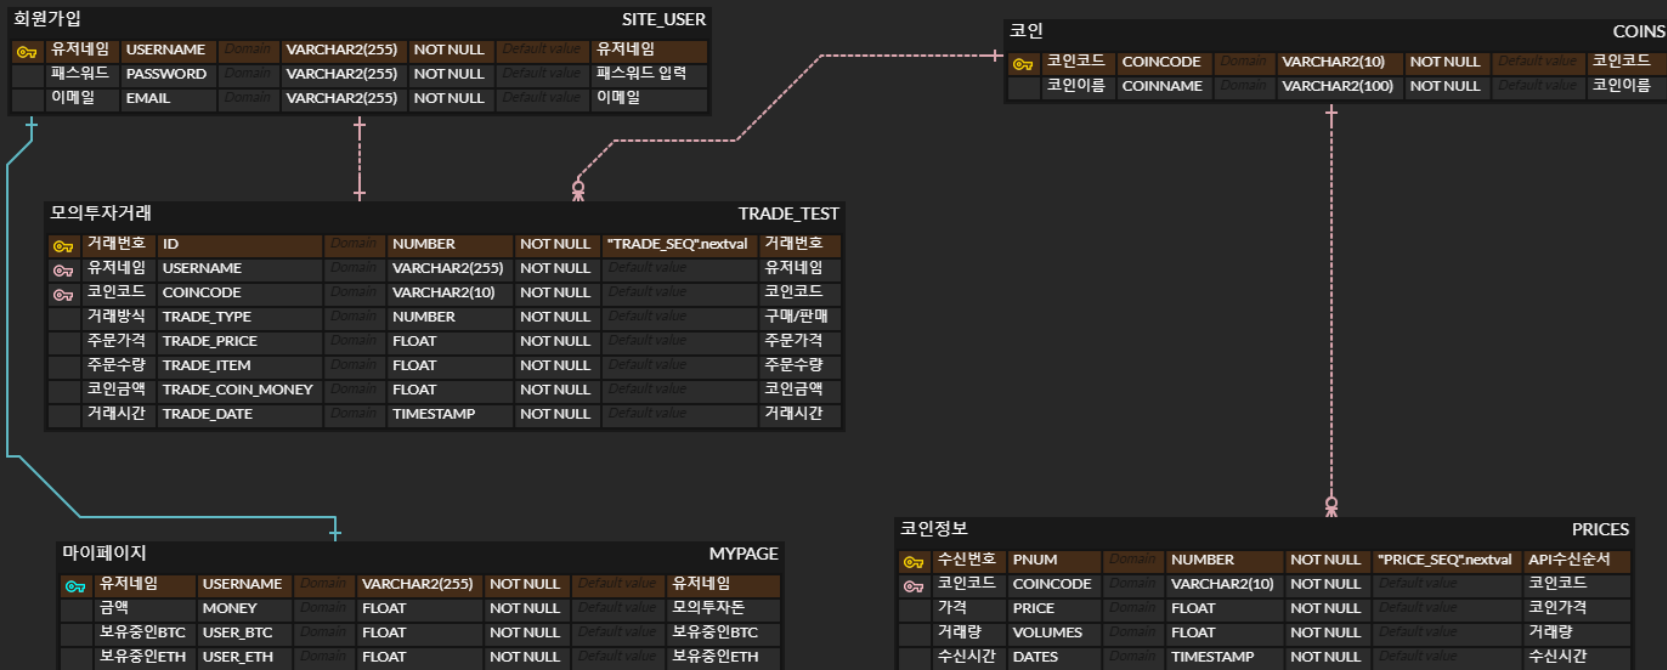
회원가입 SITE_USER

| 유저네임 | USERNAME | Domain | VARCHAR2(255) | NOT NULL | Default value | 유저네임 |
|---|---|---|---|---|---|---|
| 패스워드 | PASSWORD | Domain | VARCHAR2(255) | NOT NULL | Default value | 패스워드 입력 |
| 이메일 | EMAIL | Domain | VARCHAR2(255) | NOT NULL | Default value | 이메일 |

코인 COINS

| 코인코드 | COINCODE | Domain | VARCHAR2(10) | NOT NULL | Default value | 코인코드 |
|---|---|---|---|---|---|---|
| 코인이름 | COINNAME | Domain | VARCHAR2(100) | NOT NULL | Default value | 코인이름 |

모의투자거래 TRADE_TEST

| 거래번호 | ID | Domain | NUMBER | NOT NULL | "TRADE_SEQ".nextval | 거래번호 |
|---|---|---|---|---|---|---|
| 유저네임 | USERNAME | Domain | VARCHAR2(255) | NOT NULL | Default value | 유저네임 |
| 코인코드 | COINCODE | Domain | VARCHAR2(10) | NOT NULL | Default value | 코인코드 |
| 거래방식 | TRADE_TYPE | Domain | NUMBER | NOT NULL | Default value | 구매/판매 |
| 주문가격 | TRADE_PRICE | Domain | FLOAT | NOT NULL | Default value | 주문가격 |
| 주문수량 | TRADE_ITEM | Domain | FLOAT | NOT NULL | Default value | 주문수량 |
| 코인금액 | TRADE_COIN_MONEY | Domain | FLOAT | NOT NULL | Default value | 코인금액 |
| 거래시간 | TRADE_DATE | Domain | TIMESTAMP | NOT NULL | Default value | 거래시간 |

마이페이지 MYPAGE

| 유저네임 | USERNAME | Domain | VARCHAR2(255) | NOT NULL | Default value | 유저네임 |
|---|---|---|---|---|---|---|
| 금액 | MONEY | Domain | FLOAT | NOT NULL | Default value | 모의투자돈 |
| 보유중인BTC | USER_BTC | Domain | FLOAT | NOT NULL | Default value | 보유중인BTC |
| 보유중인ETH | USER_ETH | Domain | FLOAT | NOT NULL | Default value | 보유중인ETH |

코인정보 PRICES

| 수신번호 | PNUM | Domain | NUMBER | NOT NULL | "PRICE_SEQ".nextval | API수신순서 |
|---|---|---|---|---|---|---|
| 코인코드 | COINCODE | Domain | VARCHAR2(10) | NOT NULL | Default value | 코인코드 |
| 가격 | PRICE | Domain | FLOAT | NOT NULL | Default value | 코인가격 |
| 거래량 | VOLUMES | Domain | FLOAT | NOT NULL | Default value | 거래량 |
| 수신시간 | DATES | Domain | TIMESTAMP | NOT NULL | Default value | 수신시간 |